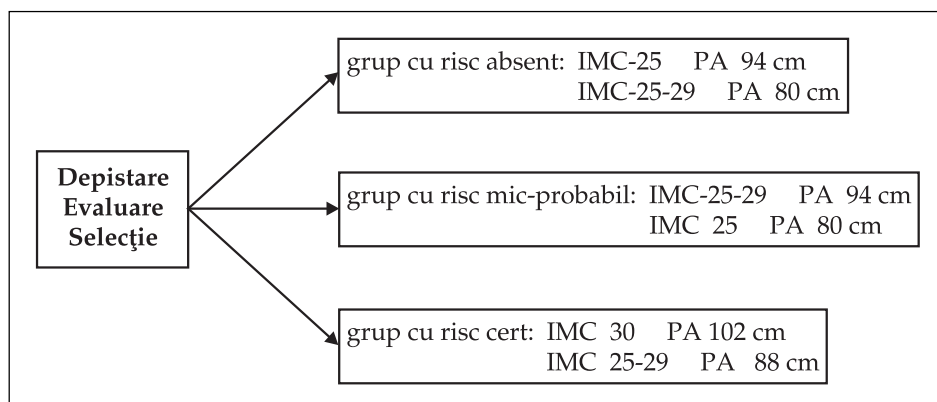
Depistare
Evaluare
Selecţie

grup cu risc absent: IMC-25 PA 94 cm
IMC-25-29 PA 80 cm

grup cu risc mic-probabil: IMC-25-29 PA 94 cm
IMC 25 PA 80 cm

grup cu risc cert: IMC 30 PA 102 cm
IMC 25-29 PA 88 cm